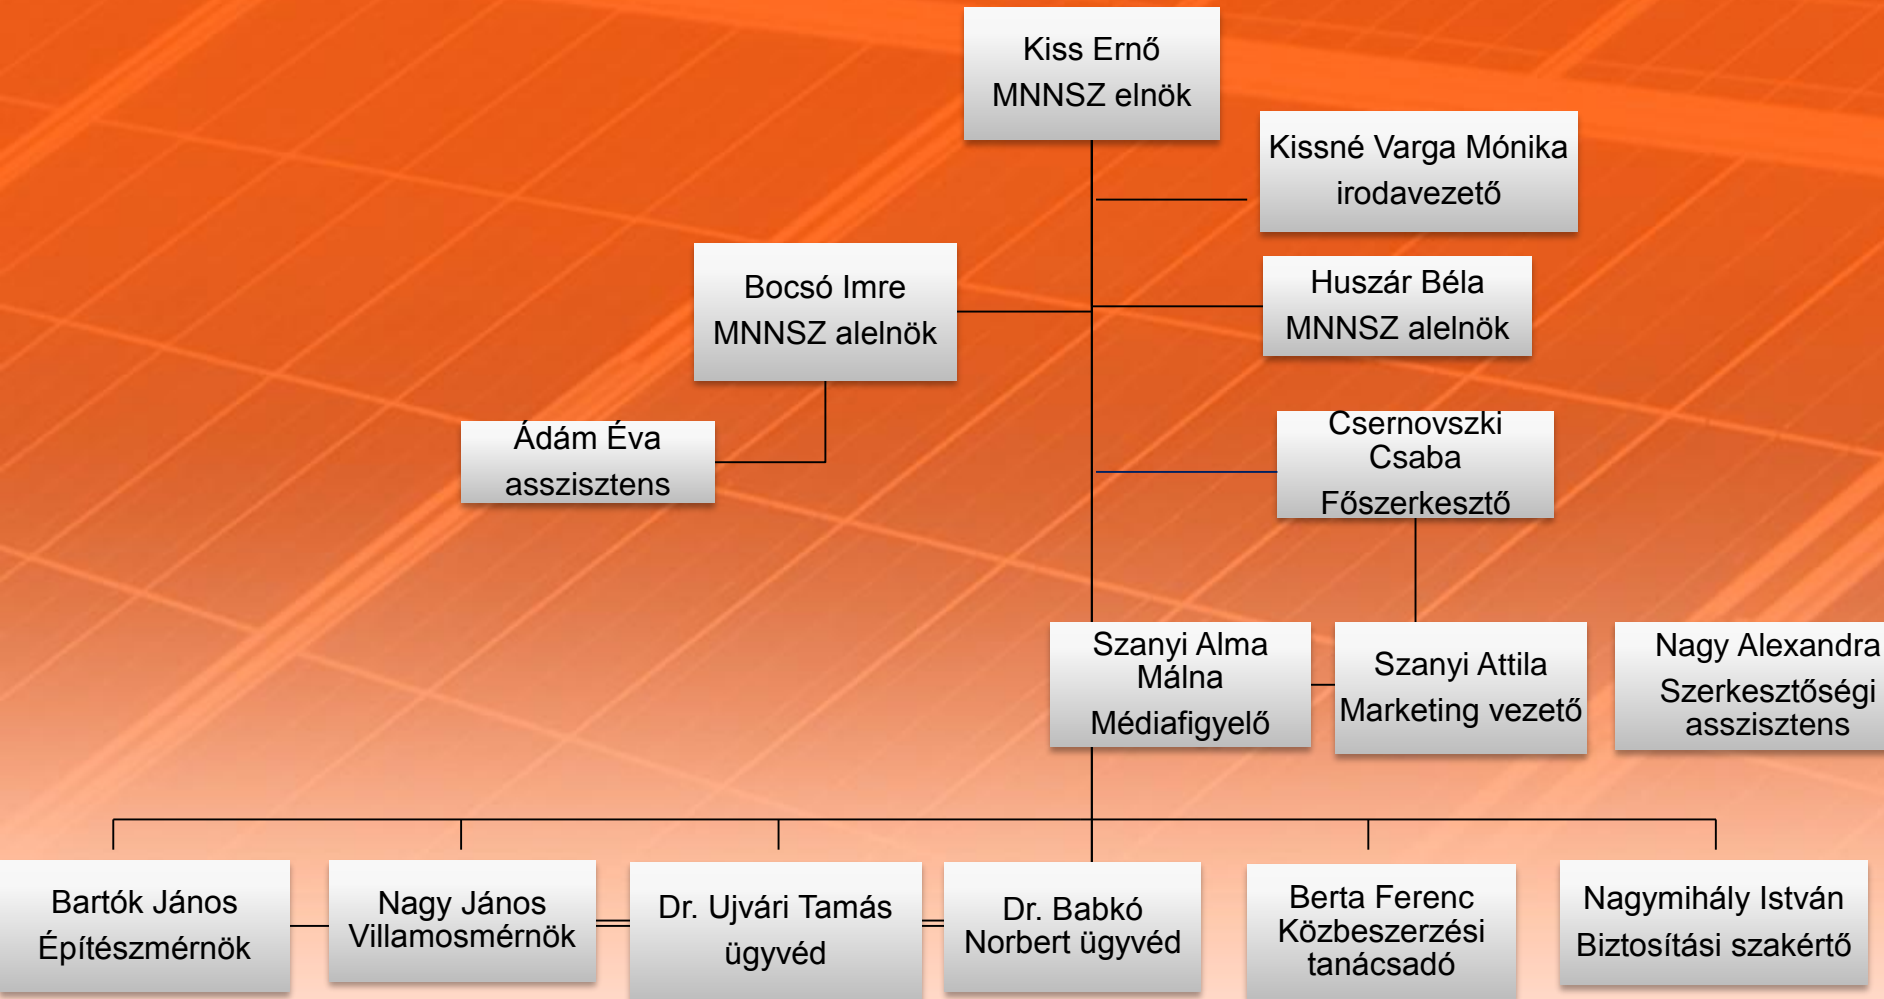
Kiss Ernő
MNNSZ elnök

Kissné Varga Mónika
irodavezető

Bocsó Imre
MNNSZ alelnök

Huszár Béla
MNNSZ alelnök

Ádám Éva
asszisztens

Csernovszki Csaba
Főszerkesztő

Szanyi Alma Málna
Médiafigyelő

Szanyi Attila
Marketing vezető

Nagy Alexandra
Szerkesztőségi asszisztens

Bartók János
Építészmérnök

Nagy János
Villamosmérnök

Dr. Ujvári Tamás
ügyvéd

Dr. Babkó Norbert ügyvéd

Berta Ferenc
Közbeszerzési tanácsadó

Nagymihály István
Biztosítási szakértő